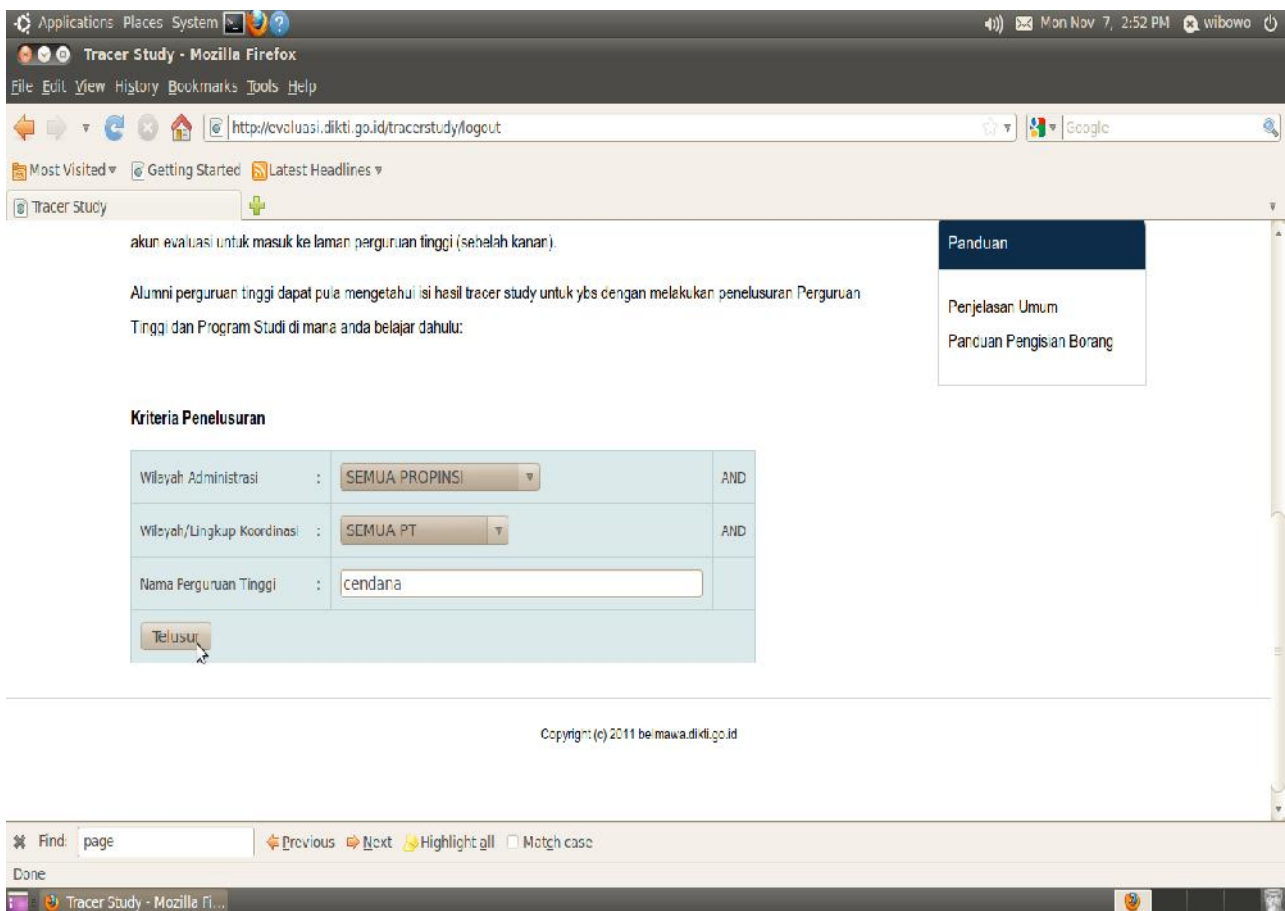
Applications Places System

Mon Nov 7, 2:52 PM wibowo

Tracer Study - Mozilla Firefox

File Edit View History Bookmarks Tools Help

http://evaluasi.dikti.go.id/tracerstudy/logout

Google

Most Visited Getting Started Latest Headlines

Tracer Study

akun evaluasi untuk masuk ke laman perguruan tinggi (sebelah kanan).

Alumni perguruan tinggi dapat pula mengetahui isi hasil tracer study untuk ybs dengan melakukan penelusuran Perguruan Tinggi dan Program Studi di mana anda belajar dahulu:

Panduan

Penjelasan Umum

Panduan Pengisian Borang

Kriteria Penelusuran

| | | | |
|---|---|---|---|
| Wilayah Administrasi | : | SEMUA PROPINSI | AND |
| Wilayah/Lingkup Koordinasi | : | SEMUA PT | AND |
| Nama Perguruan Tinggi | : | cendana | |

Telusur

Copyright (c) 2011 belmawa.dikti.go.id

Find: page Previous Next Highlight all Match case

Done

Tracer Study - Mozilla Fi...